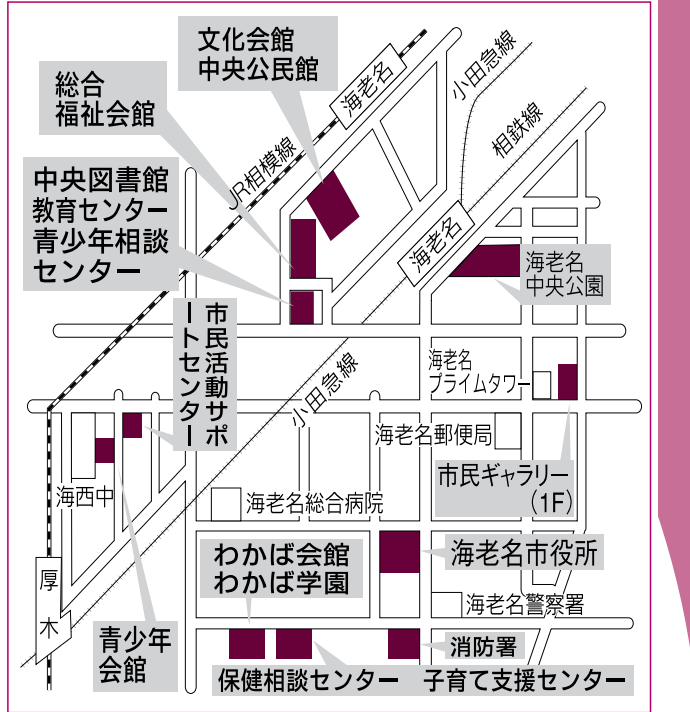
文化会館
中央公民館

総合
福祉会館

中央図書館
教育センター
青少年相談
センター

海老名

小田急線

相鉄線

JR相模線

海老名

海老名
中央公園

市民活動サポートセンター

海老名
プライムタワー

小田急線

海老名郵便局

市民ギャラリー
（1F）

海西中

海老名総合病院

わかば会館
わかば学園

海老名市役所

海老名警察署

厚木

青少年
会館

消防署

保健相談センター

子育て支援センター